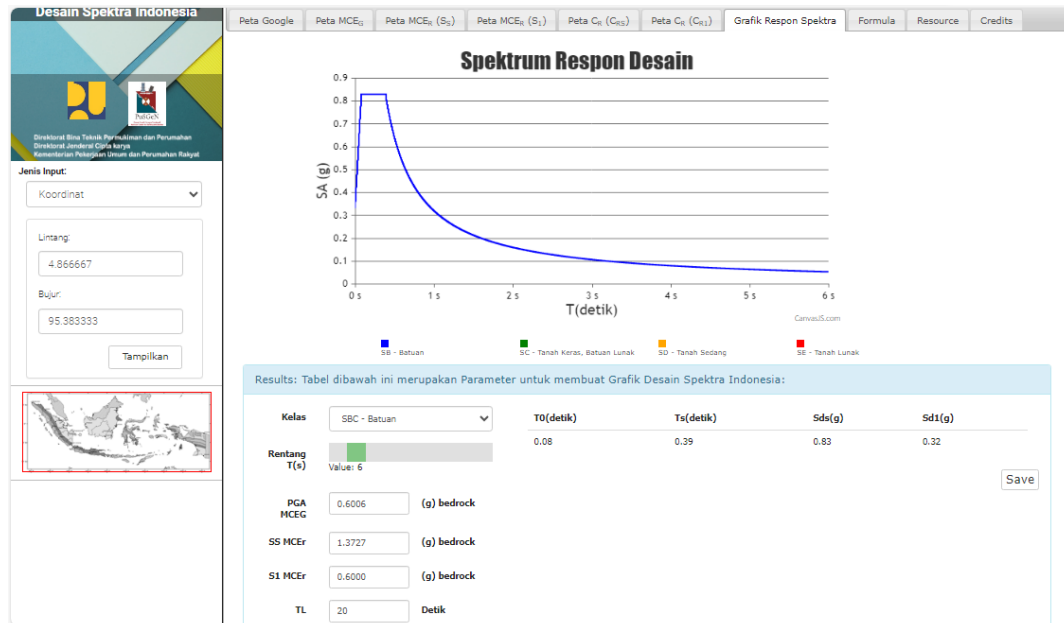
Desain Spektra Indonesia

PuSGeN

Direktorat Bina Teknik Permukiman dan Perumahan
Direktorat Jenderal Cipta karya
Kementerian Pekerjaan Umum dan Perumahan Rakyat

Jenis Input:
Koordinat

Lintang:
4.866667

Bujur:
95.383333

Tampilkan

Peta Google | Peta MCE$_G$ | Peta MCE$_R$ (S$_S$) | Peta MCE$_R$ (S$_1$) | Peta C$_R$ (C$_{RS}$) | Peta C$_R$ (C$_{R1}$) | Grafik Respon Spektra | Formula | Resource | Credits

Spektrum Respon Desain

SA (g)
0.9
0.8
0.7
0.6
0.5
0.4
0.3
0.2
0.1
0
0 s
1 s
2 s
3 s
4 s
5 s
6 s
T(detik)
CanvasJS.com

SB - Batuan
SC - Tanah Keras, Batuan Lunak
SD - Tanah Sedang
SE - Tanah Lunak

Results: Tabel dibawah ini merupakan Parameter untuk membuat Grafik Desain Spektra Indonesia:

Kelas
SBC - Batuan

Rentang T(s)
Value: 6

PGA MCEG
0.6006
(g) bedrock

SS MCEr
1.3727
(g) bedrock

S1 MCEr
0.6000
(g) bedrock

TL
20
Detik

| T0(detik) | Ts(detik) | Sds(g) | Sd1(g) |
|---|---|---|---|
| 0.08 | 0.39 | 0.83 | 0.32 |

Save